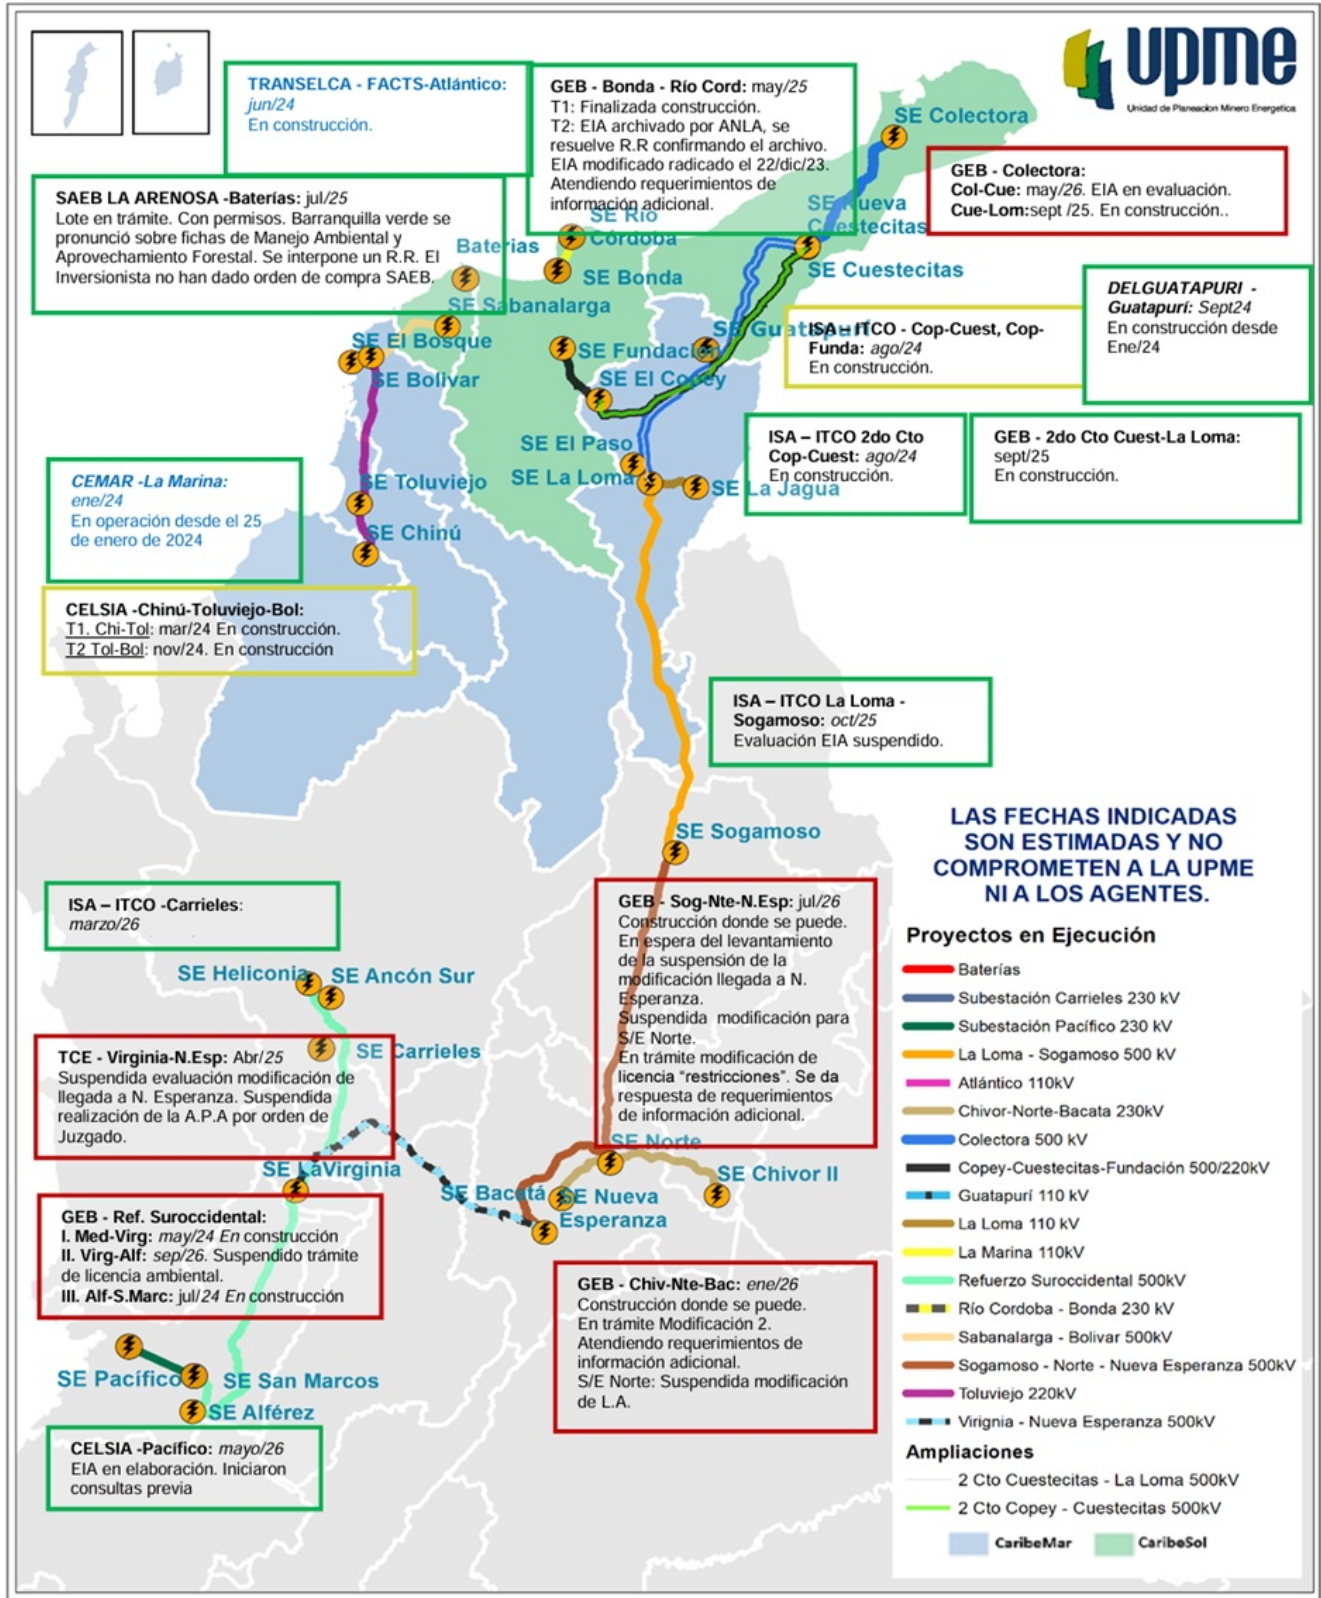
upme
Unidad de Planeacion Minero Energetica

TRANSELCA - FACTS-Atlántico: jun/24
En construcción.

GEB - Bonda - Río Cord: may/25
T1: Finalizada construcción.
T2: EIA archivado por ANLA, se resuelve R.R confirmando el archivo.
EIA modificado radicado el 22/dic/23.
Atendiendo requerimientos de información adicional.

SE Colectora

GEB - Colectora:
Col-Cue: may/26. EIA en evaluación.
Cue-Lom:sept /25. En construcción..

SAEB LA ARENOSA -Baterías: jul/25
Lote en trámite. Con permisos. Barranquilla verde se pronunció sobre fichas de Manejo Ambiental y Aprovechamiento Forestal. Se interpone un R.R. El Inversionista no han dado orden de compra SAEB.

Baterias
SE Río Córdoba
SE Nueva Cuestecitas
SE Bonda
SE Cuestecitas
SE Sabanalarga
SE El Bosque
SE Bolivar
SE Fundación
SE Guatapurí
SE El Copey

ISA – ITCO - Cop-Cuest, Cop-Funda: ago/24
En construcción.

DELGUATAPURI - Guatapurí: Sept24
En construcción desde Ene/24

SE El Paso
SE La Loma
SE La Jagua

ISA – ITCO 2do Cto Cop-Cuest: ago/24
En construcción.

GEB - 2do Cto Cuest-La Loma: sept/25
En construcción.

CEMAR -La Marina: ene/24
En operación desde el 25 de enero de 2024

SE Toluviejo
SE Chinú

CELSIA -Chinú-Toluviejo-Bol:
T1. Chi-Tol: mar/24 En construcción.
T2 Tol-Bol: nov/24. En construcción

ISA – ITCO La Loma - Sogamoso: oct/25
Evaluación EIA suspendido.

LAS FECHAS INDICADAS SON ESTIMADAS Y NO COMPROMETEN A LA UPME NI A LOS AGENTES.

SE Sogamoso

ISA – ITCO -Carrieles: marzo/26

GEB - Sog-Nte-N.Esp: jul/26
Construcción donde se puede.
En espera del levantamiento de la suspensión de la modificación llegada a N. Esperanza.
Suspendida modificación para S/E Norte.
En trámite modificación de licencia "restricciones". Se da respuesta de requerimientos de información adicional.

SE Heliconia
SE Ancón Sur
SE Carrieles

TCE - Virginia-N.Esp: Abr/25
Suspendida evaluación modificación de llegada a N. Esperanza. Suspendida realización de la A.P.A por orden de Juzgado.

SE Norte
SE LaVirginia
SE Bacatá
SE Nueva Esperanza
SE Chivor II

GEB - Ref. Suroccidental:
I. Med-Virg: may/24 En construcción
II. Virg-Alf: sep/26. Suspendido trámite de licencia ambiental.
III. Alf-S.Marc: jul/24 En construcción

GEB - Chiv-Nte-Bac: ene/26
Construcción donde se puede.
En trámite Modificación 2.
Atendiendo requerimientos de información adicional.
S/E Norte: Suspendida modificación de L.A.

SE Pacífico
SE San Marcos
SE Alférez

CELSIA -Pacifico: mayo/26
EIA en elaboración. Iniciaron consultas previa

Proyectos en Ejecución
Baterías
Subestación Carrieles 230 kV
Subestación Pacífico 230 kV
La Loma - Sogamoso 500 kV
Atlántico 110kV
Chivor-Norte-Bacata 230kV
Colectora 500 kV
Copey-Cuestecitas-Fundación 500/220kV
Guatapurí 110 kV
La Loma 110 kV
La Marina 110kV
Refuerzo Suroccidental 500kV
Río Cordoba - Bonda 230 kV
Sabanalarga - Bolivar 500kV
Sogamoso - Norte - Nueva Esperanza 500kV
Toluviejo 220kV
Virgnia - Nueva Esperanza 500kV
Ampliaciones
2 Cto Cuestecitas - La Loma 500kV
2 Cto Copey - Cuestecitas 500kV
CaribeMar
CaribeSol